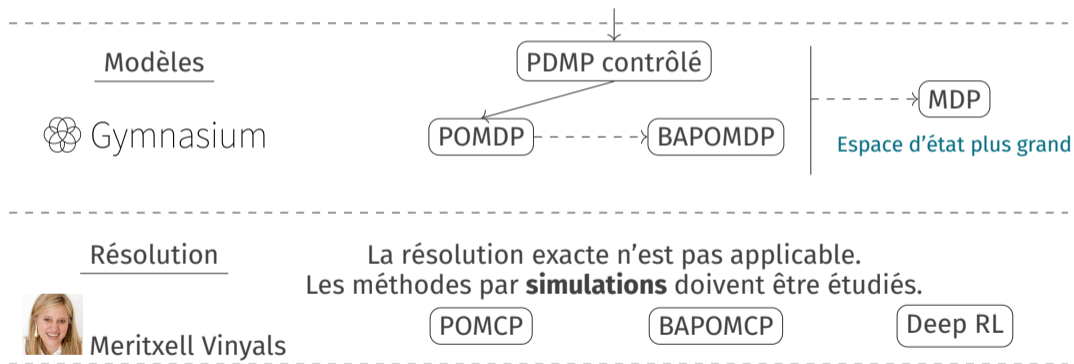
Modèles

Gymnasium

PDMP contrôlé

POMDP

BAPOMDP

MDP

Espace d'état plus grand

Résolution

La résolution exacte n'est pas applicable.
Les méthodes par **simulations** doivent être étudiés.

Meritxell Vinyals

POMCP

BAPOMCP

Deep RL